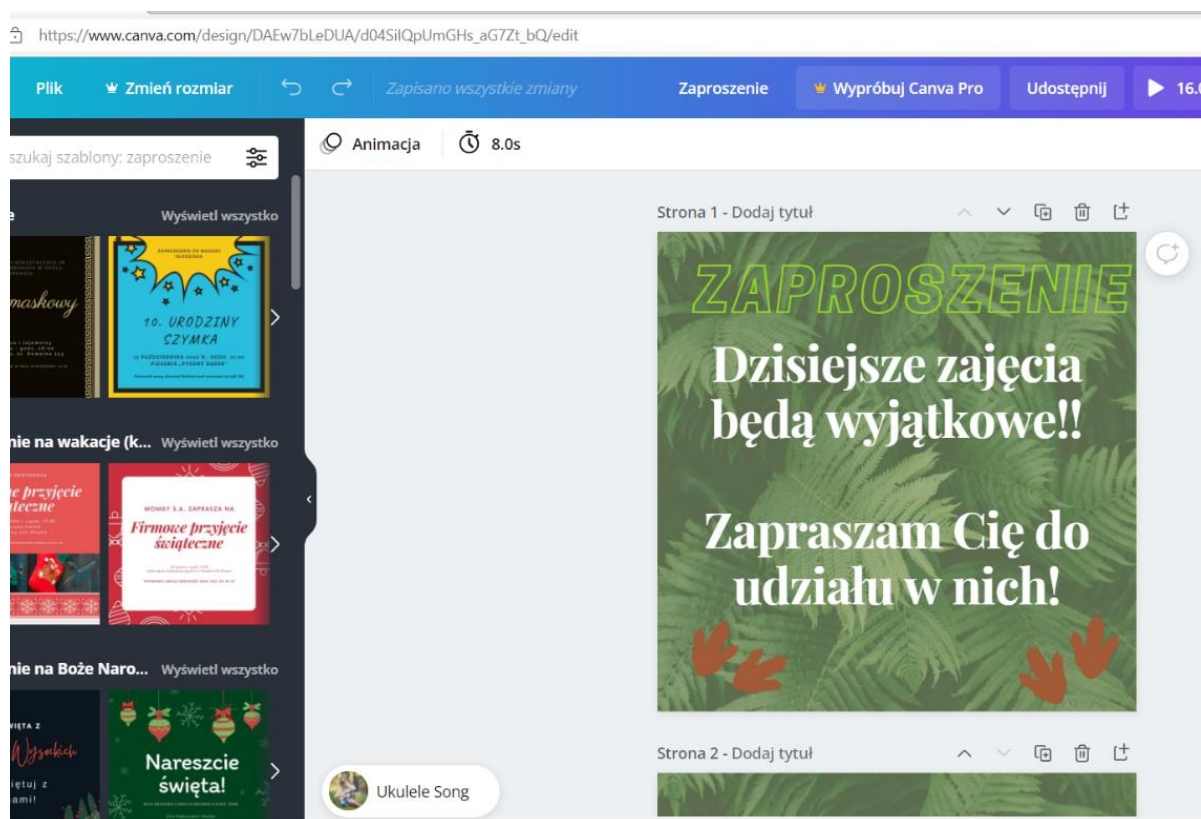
https://www.canva.com/design/DAEw7bLeDUA/d04SilQpUmGHs_aG7Zt_bQ/edit

Plik
Zmień rozmiar
Zapisano wszystkie zmiany
Zaproszenie
Wypróbuj Canva Pro
Udostępnij
16.0

szukaj szablony: zaproszenie

Animacja
8.0s

e
Wyświetl wszystko

maskowy

10. URODZINY SZYMKA

nie na wakacje (k...
Wyświetl wszystko

e przyjęcie iąteczne

Firmowe przyjęcie świąteczne

nie na Boże Naro...
Wyświetl wszystko

Wesołych

ętuj z
ami!

Nareszcie święta!

Strona 1 - Dodaj tytuł

ZAPROSZENIE

Dzisiejsze zajęcia będą wyjątkowe!!

Zapraszam Cię do udziału w nich!

Strona 2 - Dodaj tytuł

Ukulele Song